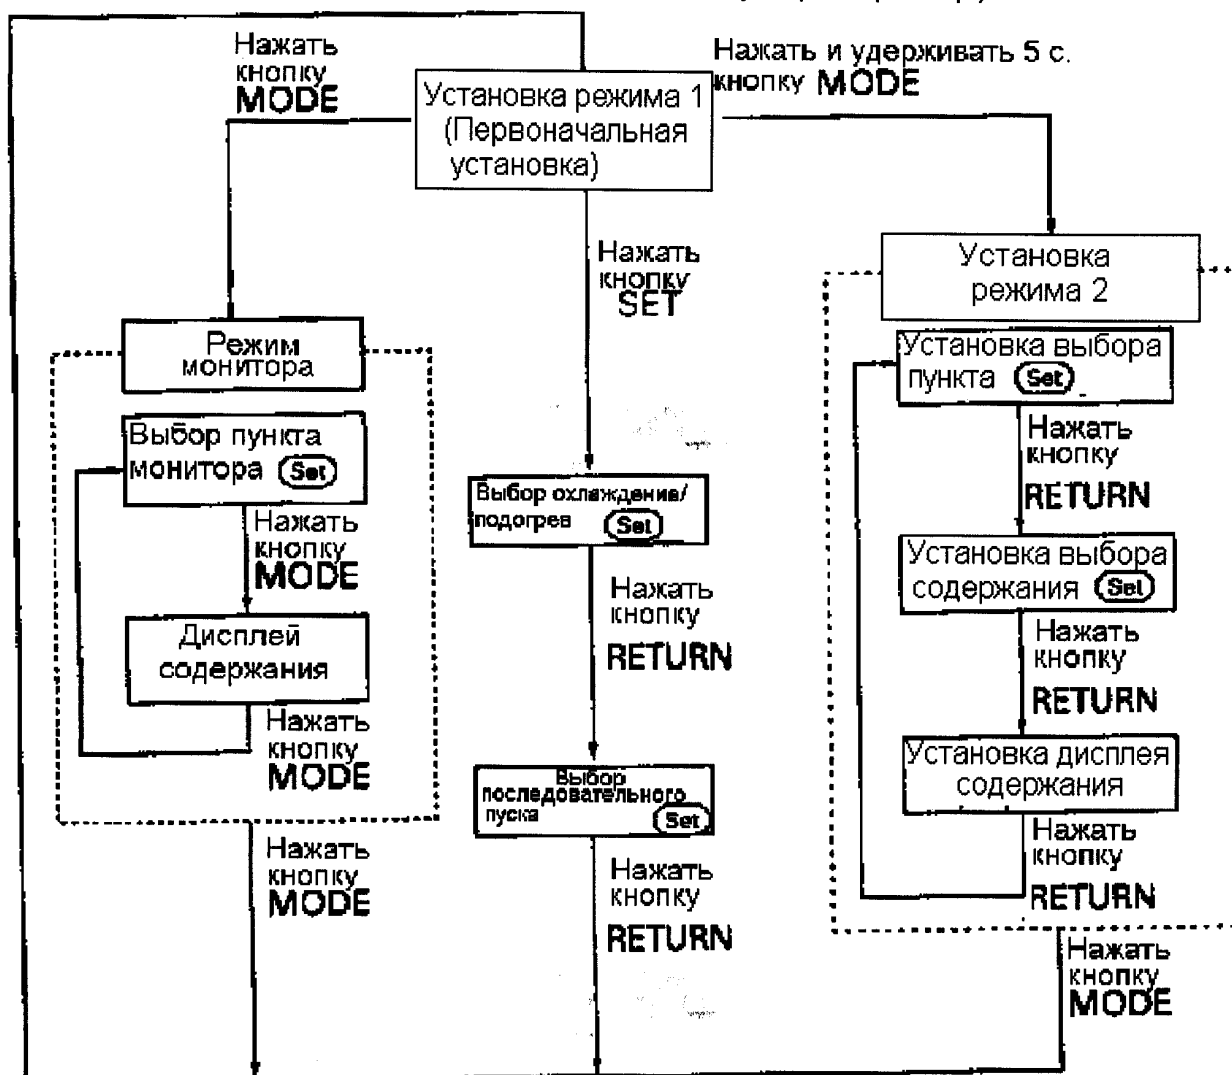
Нажать кнопку MODE

Установка режима 1 (Первоначальная установка)

Нажать и удерживать 5 с. кнопку MODE

Нажать кнопку SET

Установка режима 2

Режим монитора

Выбор пункта монитора Set

Нажать кнопку MODE

Дисплей содержания

Нажать кнопку MODE

Нажать кнопку MODE

Выбор охлаждения/подогрев Set

Нажать кнопку RETURN

Выбор последовательного пуска Set

Нажать кнопку RETURN

Установка выбора пункта Set

Нажать кнопку RETURN

Установка выбора содержания Set

Нажать кнопку RETURN

Установка дисплея содержания

Нажать кнопку RETURN

Нажать кнопку MODE